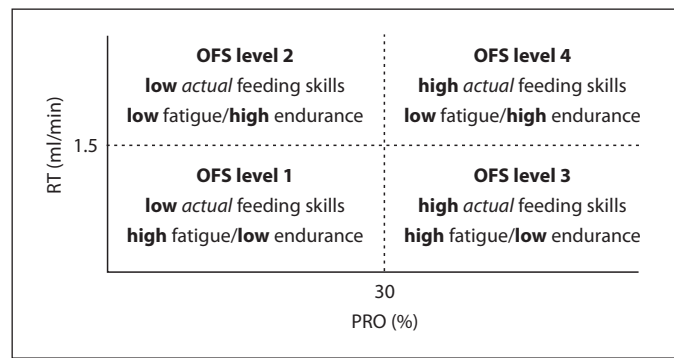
RT (ml/min)

1.5

OFS level 2
low actual feeding skills
low fatigue/high endurance

OFS level 4
high actual feeding skills
low fatigue/high endurance

OFS level 1
low actual feeding skills
high fatigue/low endurance

OFS level 3
high actual feeding skills
high fatigue/low endurance

30
PRO (%)